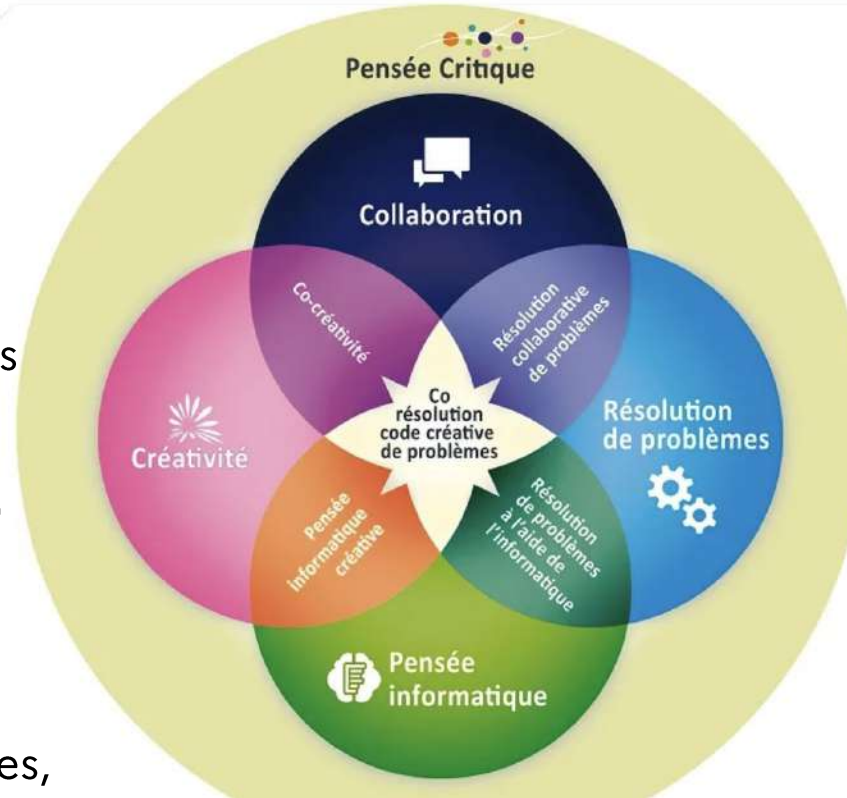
Pensée Critique

Collaboration

Co-créativité

Résolution collaborative de problèmes

Créativité

Co résolution code créative de problèmes

Résolution de problèmes

Pensée informatique créative

Résolution de problèmes à l'aide de l'informatique

Pensée informatique

s

es,